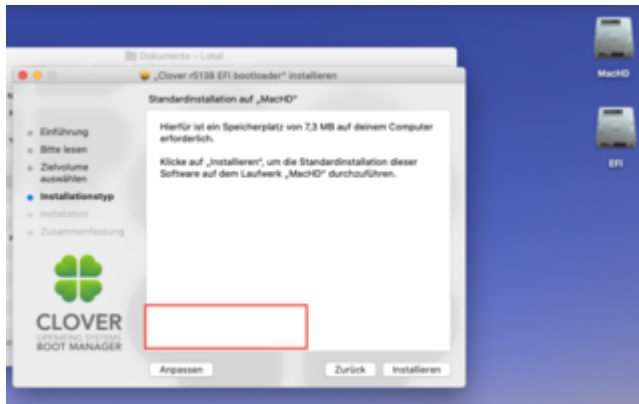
Dokumente – Lokal

„Clover r5138 EFI bootloader" installieren

Standardinstallation auf „MacHD"

Einführung
Bitte lesen
Zielvolume auswählen
Installationstyp
Installation
Zusammenfassung

Hierfür ist ein Speicherplatz von 7,3 MB auf deinem Computer erforderlich.

Klicke auf „Installieren", um die Standardinstallation dieser Software auf dem Laufwerk „MacHD" durchzuführen.

CLOVER
OPERATING SYSTEMS
BOOT MANAGER

Anpassen

Zurück

Installieren

MacHD

EFI